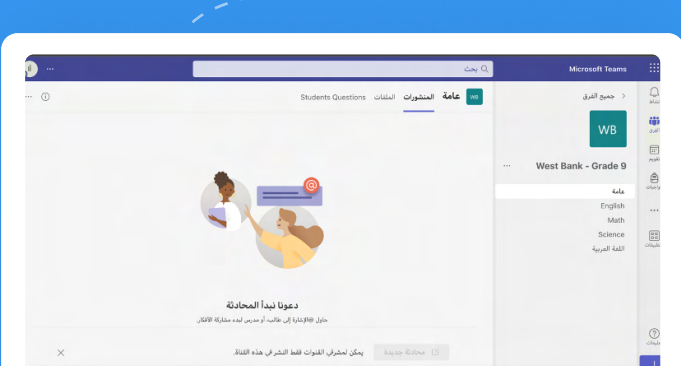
Microsoft Teams

بحث

نشاط
الفرق
تقويم
واجبات
...
تطبيقات
تعليمات

جميع الفرق

WB

West Bank - Grade 9

عامة
English
Math
Science
اللغة العربية

WB عامة المنشورات الملفات Students Questions

دعونا نبدأ المحادثة

حاول @الإشارة إلى طالب أو مدرس لبدء مشاركة الأفكار

محادثة جديدة

يمكن لمشرفي القنوات فقط النشر في هذه القناة.